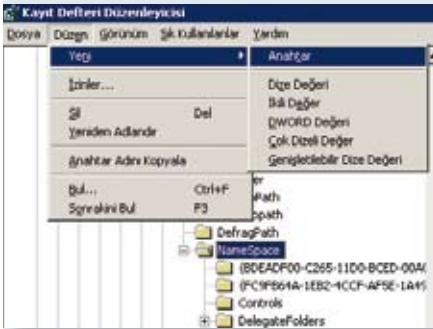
Kayıt Defteri Düzenleyicisi
Dosya Düzen Görünüm Sık Kullanılanlar Yardım
Yeni
İzinler...
Sil Del
Yeniden Adlandır
Anahtar Adını Kopyala
Bul... Ctrl+F
Sonrakini Bul F3
Anahtar
Dize Değeri
İkili Değer
DWORD Değeri
Çok Dizeli Değer
Genişletilebilir Dize Değeri
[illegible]er
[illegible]Path
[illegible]ppath
DefragPath
NameSpace
{BDEADF00-C265-11D0-BCED-00A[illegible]
{FC9FB64A-1EB2-4CCF-AF5E-1A49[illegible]
Controls
DelegateFolders